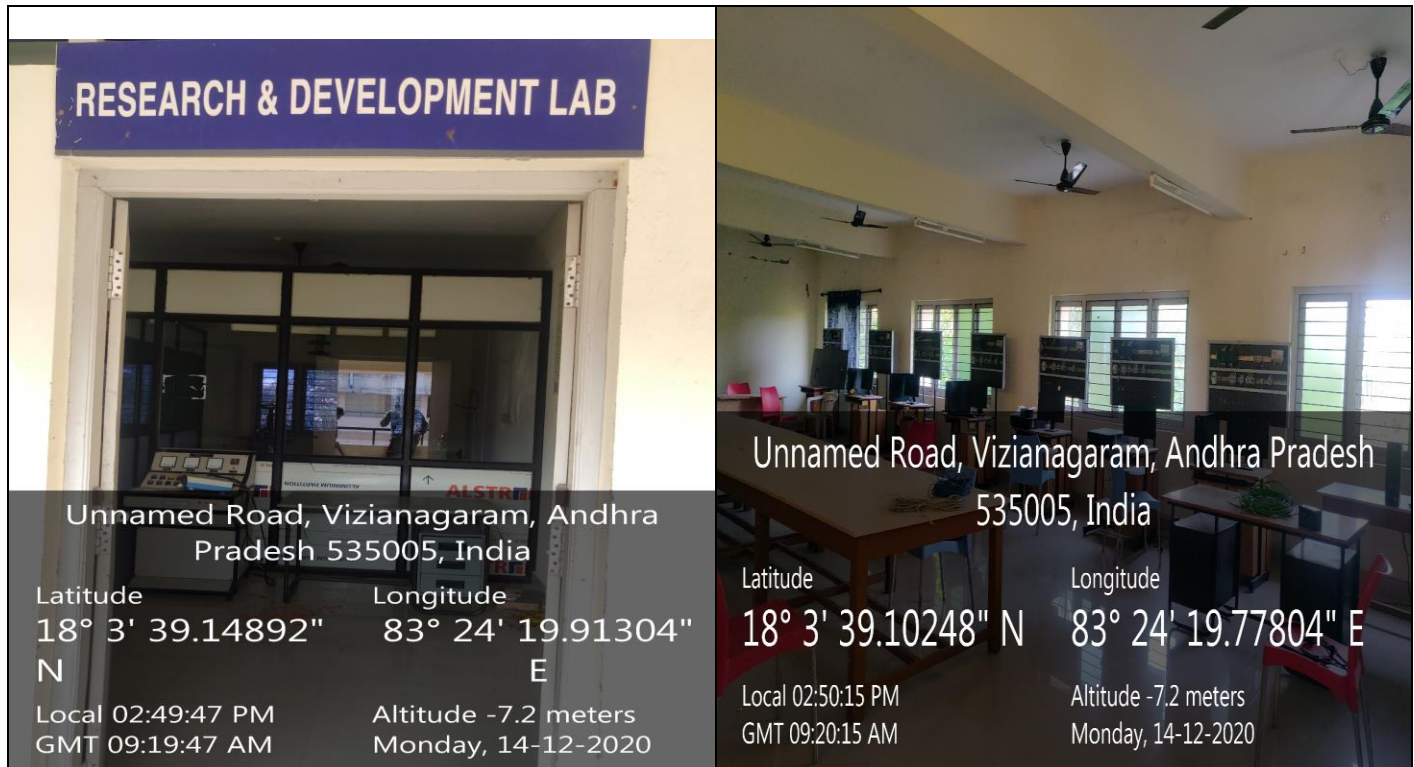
RESEARCH & DEVELOPMENT LAB

ALSTR

Unnamed Road, Vizianagaram, Andhra Pradesh 535005, India

Latitude
18° 3' 39.14892" N

Longitude
83° 24' 19.91304" E

Local 02:49:47 PM
GMT 09:19:47 AM

Altitude -7.2 meters
Monday, 14-12-2020

Unnamed Road, Vizianagaram, Andhra Pradesh 535005, India

Latitude
18° 3' 39.10248" N

Longitude
83° 24' 19.77804" E

Local 02:50:15 PM
GMT 09:20:15 AM

Altitude -7.2 meters
Monday, 14-12-2020